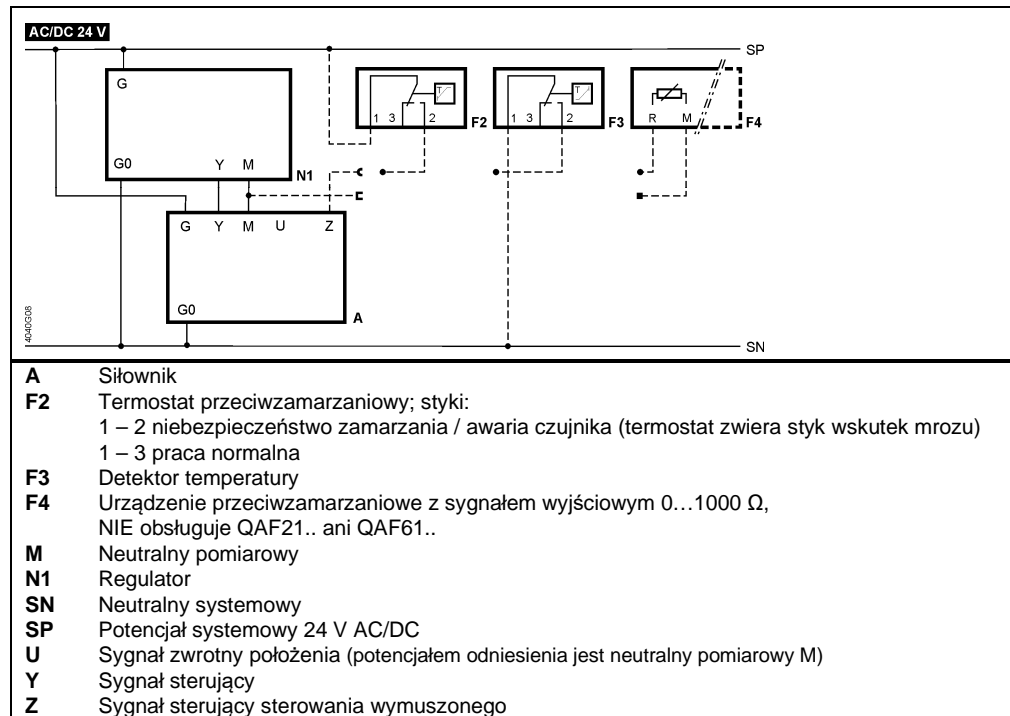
AC/DC 24 V

SP

G

G0 Y M N1

1 3 2 F2

1 3 2 F3

R M F4

G Y M U Z

G0 A

4040G08

SN

**A** Siłownik
**F2** Termostat przeciwzamarzaniowy; styki:
1 – 2 niebezpieczeństwo zamarzania / awaria czujnika (termostat zwiera styk wskutek mrozu)
1 – 3 praca normalna
**F3** Detektor temperatury
**F4** Urządzenie przeciwzamarzaniowe z sygnałem wyjściowym 0…1000 Ω, NIE obsługuje QAF21.. ani QAF61..
**M** Neutralny pomiarowy
**N1** Regulator
**SN** Neutralny systemowy
**SP** Potencjał systemowy 24 V AC/DC
**U** Sygnał zwrotny położenia (potencjałem odniesienia jest neutralny pomiarowy M)
**Y** Sygnał sterujący
**Z** Sygnał sterujący sterowania wymuszonego